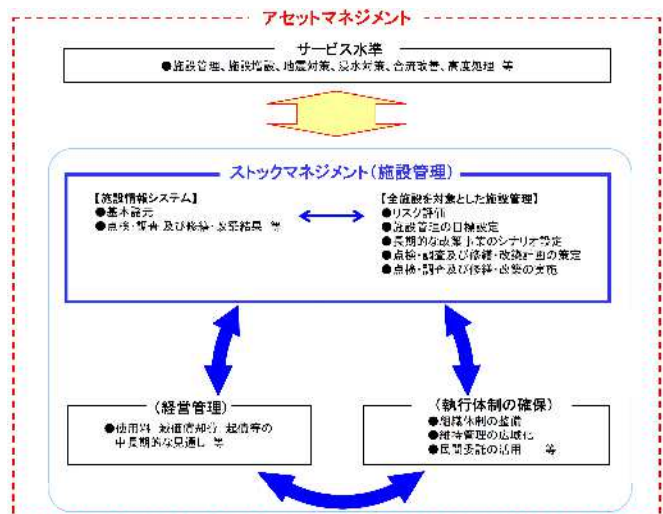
アセットマネジメント

サービス水準
●施設管理、施設情報、地震対策、浸水対策、合流改善、高度処理 等

ストックマネジメント（施設管理）

【施設情報システム】
●基本諸元
●点検・調査 及び修繕・改築結果 等

【全施設を対象とした施設管理】
●リスク評価
●施設管理の目標設定
●長期的な改築事業のシナリオ設定
●点検・調査及び修繕・改築計画の策定
●点検・調査及び修繕・改築の実施

（経営管理）
●使用料、起債償却費、起債等の中長期的な見通し 等

（執行体制の確保）
●組織体制の整備
●維持管理の広域化
●民間委託の活用 等